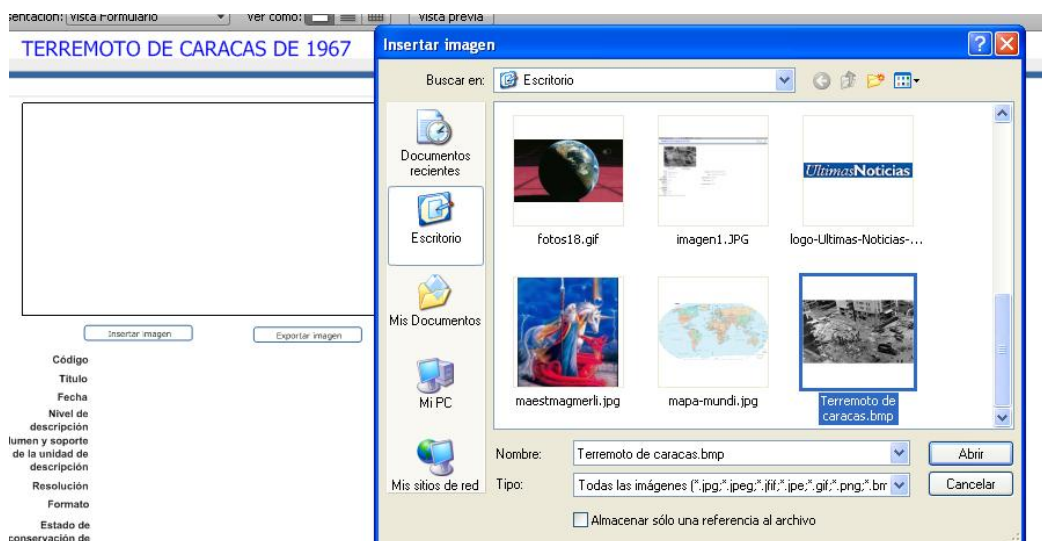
sentación: Vista Formulario ▾ Ver como: Vista previa

TERREMOTO DE CARACAS DE 1967

Insertar imagen

Exportar imagen

Código
Titulo
Fecha
Nivel de descripción
lumen y soporte de la unidad de descripción
Resolución
Formato
Estado de conservación de

Insertar imagen

Buscar en: Escritorio

Documentos recientes
Escritorio
Mis Documentos
Mi PC
Mis sitios de red

UltimasNoticias

fotos18.gif
imagen1.JPG
logo-Ultimas-Noticias-...
maestmagmerli.jpg
mapa-mundi.jpg
Terremoto de caracas.bmp

Nombre: Terremoto de caracas.bmp
Tipo: Todas las imágenes (*.jpg;*.jpeg;*.jfif;*.jpe;*.gif;*.png;*.bm

Abrir
Cancelar

Almacenar sólo una referencia al archivo